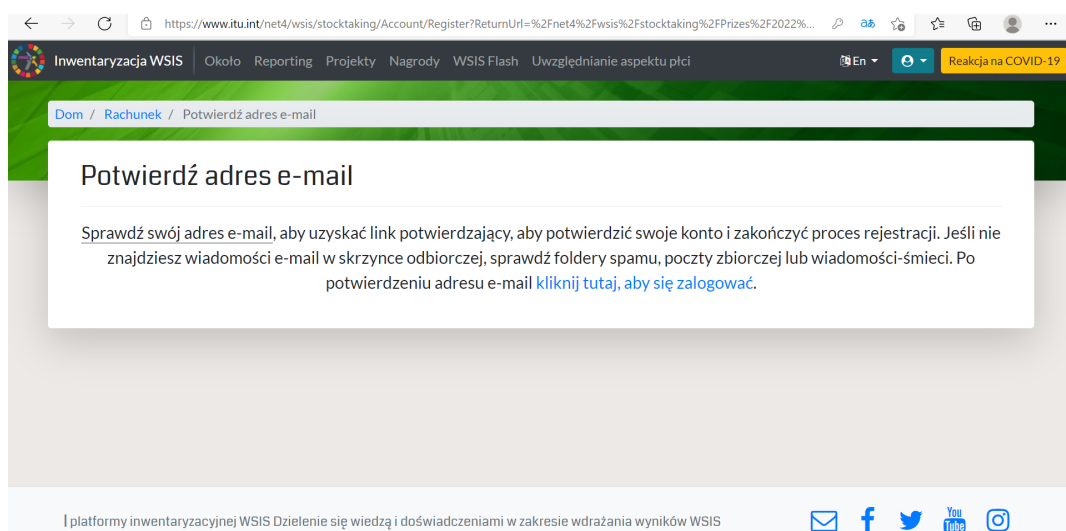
https://www.itu.int/net4/wsis/stocktaking/Account/Register?ReturnUrl=%2Fnet4%2Fwsis%2Fstocktaking%2FPrizes%2F2022%...

Inwentaryzacja WSIS Około Reporting Projekty Nagrody WSIS Flash Uwzględnianie aspektu płci En Reakcja na COVID-19

Dom / Rachunek / Potwierdź adres e-mail

Potwierdź adres e-mail

Sprawdź swój adres e-mail, aby uzyskać link potwierdzający, aby potwierdzić swoje konto i zakończyć proces rejestracji. Jeśli nie znajdziesz wiadomości e-mail w skrzynce odbiorczej, sprawdź foldery spamu, poczty zbiorczej lub wiadomości-śmieci. Po potwierdzeniu adresu e-mail kliknij tutaj, aby się zalogować.

| platformy inwentaryzacyjnej WSIS Dzielenie się wiedzą i doświadczeniami w zakresie wdrażania wyników WSIS

You Tube